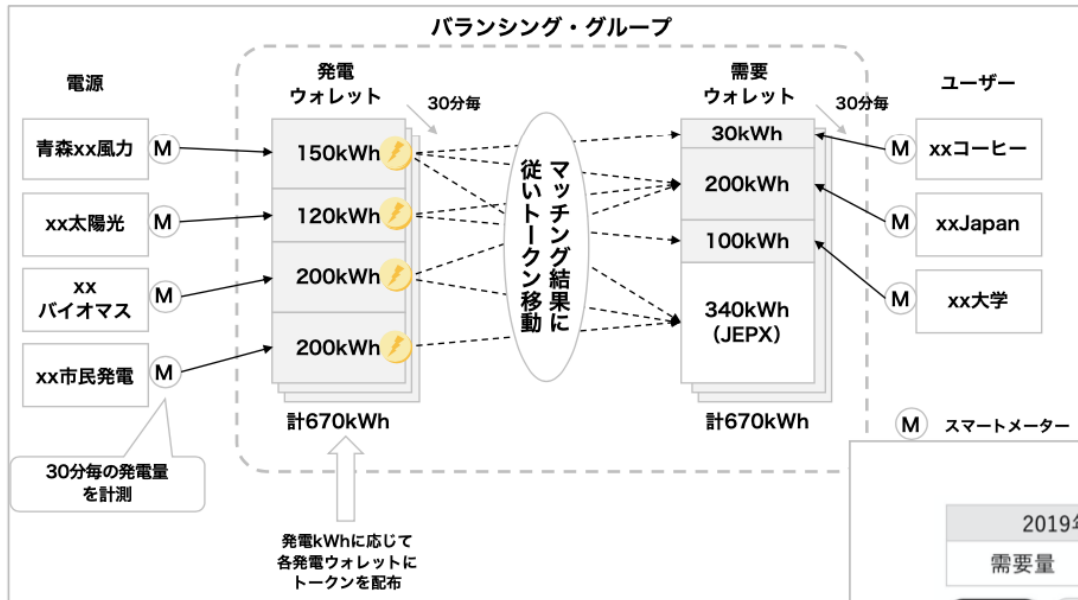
バランシング・グループ

電源

青森xx風力 M

xx太陽光 M

xx
バイオマス M

xx市民発電 M

30分毎の発電量を計測

発電
ウォレット

30分毎

150kWh

120kWh

200kWh

200kWh

計670kWh

発電kWhに応じて各発電ウォレットにトークンを配布

マッチング結果に従いトークン移動

需要
ウォレット

30分毎

30kWh

200kWh

100kWh

340kWh
(JEPX)

計670kWh

ユーザー

M xxコーヒー

M xxJapan

M xx大学

M スマートメーター

2019

需要量